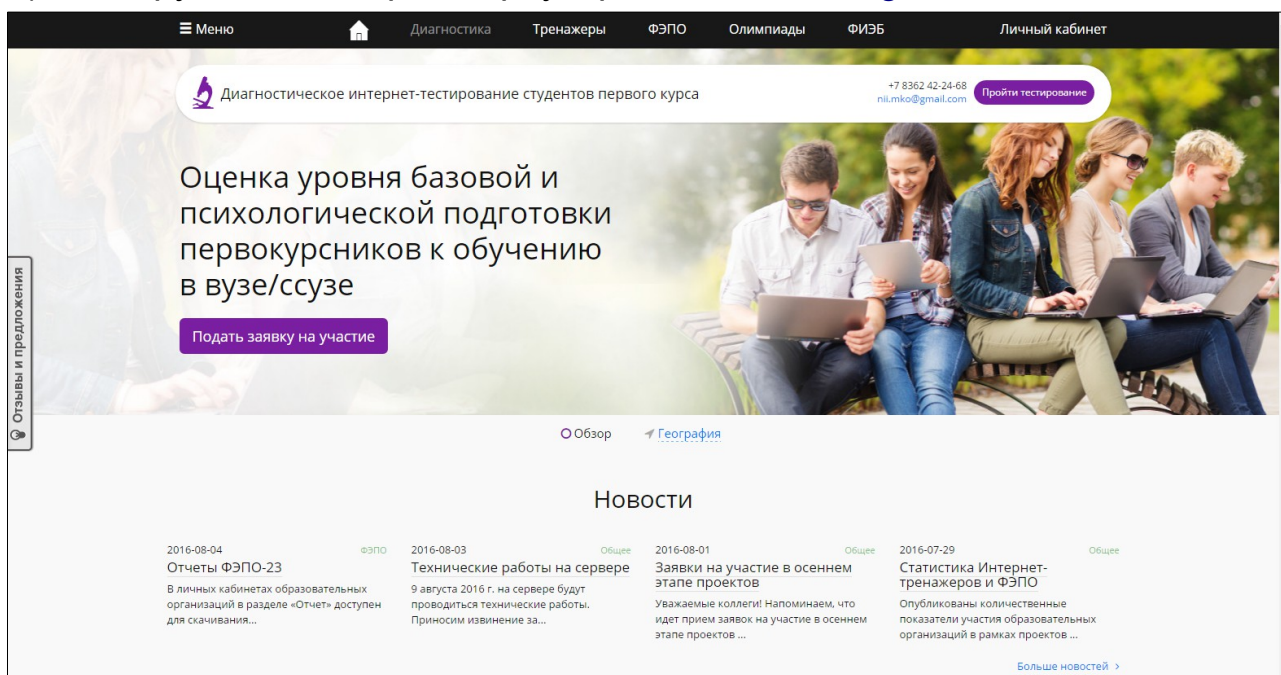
≡ Меню Диагностика Тренажеры ФЭПО Олимпиады ФИЭБ Личный кабинет

Диагностическое интернет-тестирование студентов первого курса

+7 8362 42-24-68
nii.mko@gmail.com

Пройти тестирование

Оценка уровня базовой и психологической подготовки первокурсников к обучению в вузе/ссузе

Подать заявку на участие

Отзывы и предложения

Обзор География

Новости

2016-08-04 ФЭПО
Отчеты ФЭПО-23
В личных кабинетах образовательных организаций в разделе «Отчет» доступен для скачивания...

2016-08-03 Общее
Технические работы на сервере
9 августа 2016 г. на сервере будут проводиться технические работы. Приносим извинение за...

2016-08-01 Общее
Заявки на участие в осеннем этапе проектов
Уважаемые коллеги! Напоминаем, что идет прием заявок на участие в осеннем этапе проектов ...

2016-07-29 Общее
Статистика Интернет-тренажеров и ФЭПО
Опубликованы количественные показатели участия образовательных организаций в рамках проектов ...

Больше новостей ›